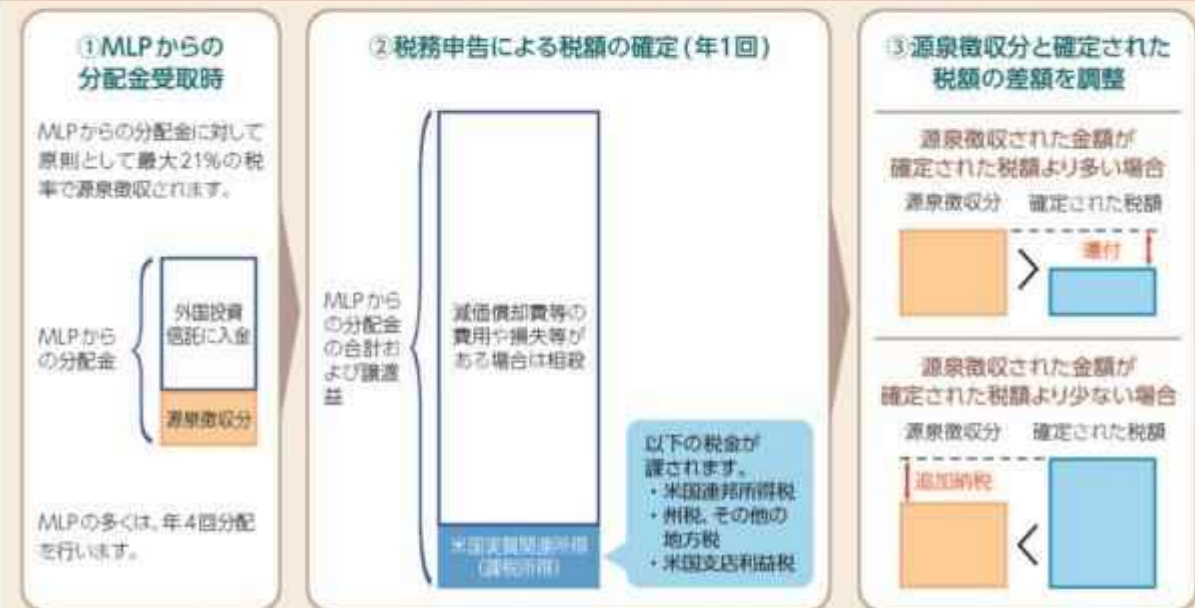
①MLPからの分配金受取時

MLPからの分配金に対して原則として最大21%の税率で源泉徴収されます。

MLPからの分配金

外国投資信託に入金

源泉徴収分

MLPの多くは、年4回分配を行います。

②税務申告による税額の確定(年1回)

MLPからの分配金の合計および譲渡益

減価償却費等の費用や損失等がある場合は相殺

米国実質関連所得(課税所得)

以下の税金が課されます。
・米国連邦所得税
・州税、その他の地方税
・米国支店利益税

③源泉徴収分と確定された税額の差額を調整

源泉徴収された金額が確定された税額より多い場合

源泉徴収分　確定された税額

還付

源泉徴収された金額が確定された税額より少ない場合

源泉徴収分　確定された税額

追加納税